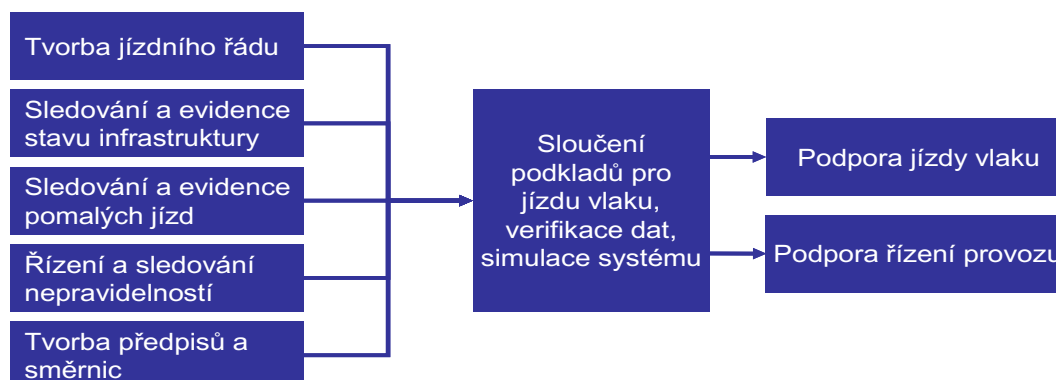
Tvorba jízdního řádu

Sledování a evidence stavu infrastruktury

Sledování a evidence pomalých jízd

Řízení a sledování nepravidelností

Tvorba předpisů a směrnic

Sloučení podkladů pro jízdu vlaku, verifikace dat, simulace systému

Podpora jízdy vlaku

Podpora řízení provozu